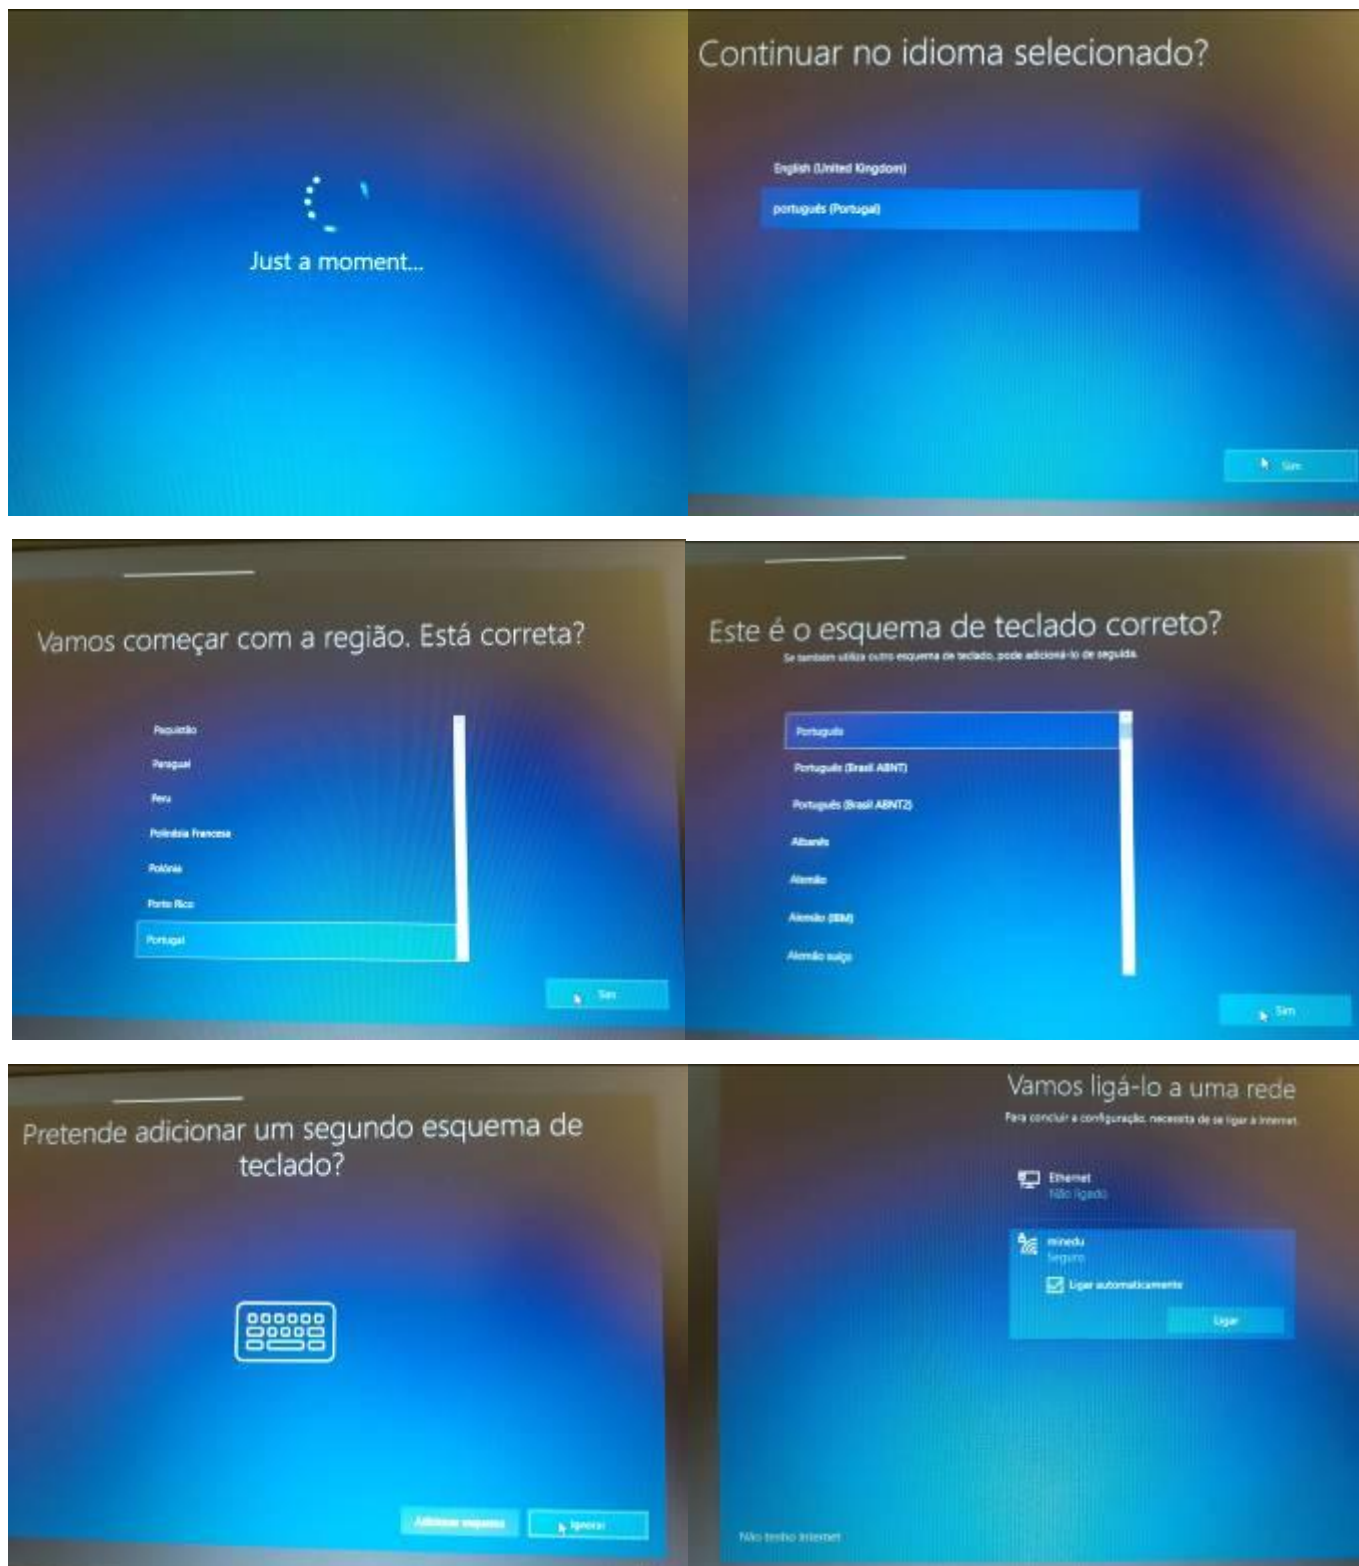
Just a moment...

Continuar no idioma selecionado?

English (United Kingdom)

português (Portugal)

Sim

Vamos começar com a região. Está correta?

Paquistão
Paraguai
Peru
Polinésia Francesa
Polónia
Porto Rico
Portugal

Sim

Este é o esquema de teclado correto?

Se também utiliza outro esquema de teclado, pode adicioná-lo de seguida.

Português
Português (Brasil ABNT)
Português (Brasil ABNT2)
Albanês
Alemão
Alemão (IBM)
Alemão suíço

Sim

Pretende adicionar um segundo esquema de teclado?

Adicionar esquema
Ignorar

Vamos ligá-lo a uma rede

Para concluir a configuração, necessita de se ligar à Internet.

Ethernet
Não ligado

minedu
Seguro
Ligar automaticamente
Ligar

Não tenho Internet